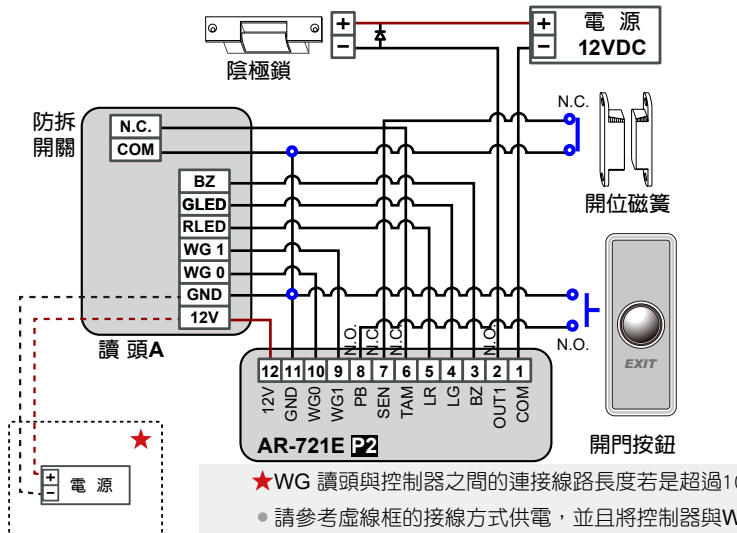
+
−
+ 電 源
− 12VDC
陰極鎖
防拆
開關
N.C.
COM
BZ
GLED
RLED
WG 1
WG 0
GND
12V
讀 頭A
N.C.
開位磁簧
N.O.
EXIT
開門按鈕
N.O.
N.C.
N.C.
N.O.
12 11 10 9 8 7 6 5 4 3 2 1
12V GND WG0 WG1 PB SEN TAM LR LG BZ OUT1 COM
AR-721E P2
★
+
− 電 源
★WG 讀頭與控制器之間的連接線路長度若是超過1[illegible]
● 請參考虛線框的接線方式供電，並且將控制器與W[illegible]